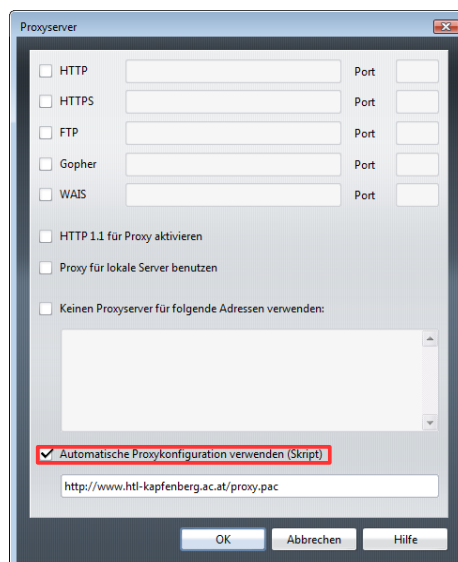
Proxyserver

HTTP Port

HTTPS Port

FTP Port

Gopher Port

WAIS Port

HTTP 1.1 für Proxy aktivieren

Proxy für lokale Server benutzen

Keinen Proxyserver für folgende Adressen verwenden:

Automatische Proxykonfiguration verwenden (Skript)

http://www.htl-kapfenberg.ac.at/proxy.pac

OK Abbrechen Hilfe